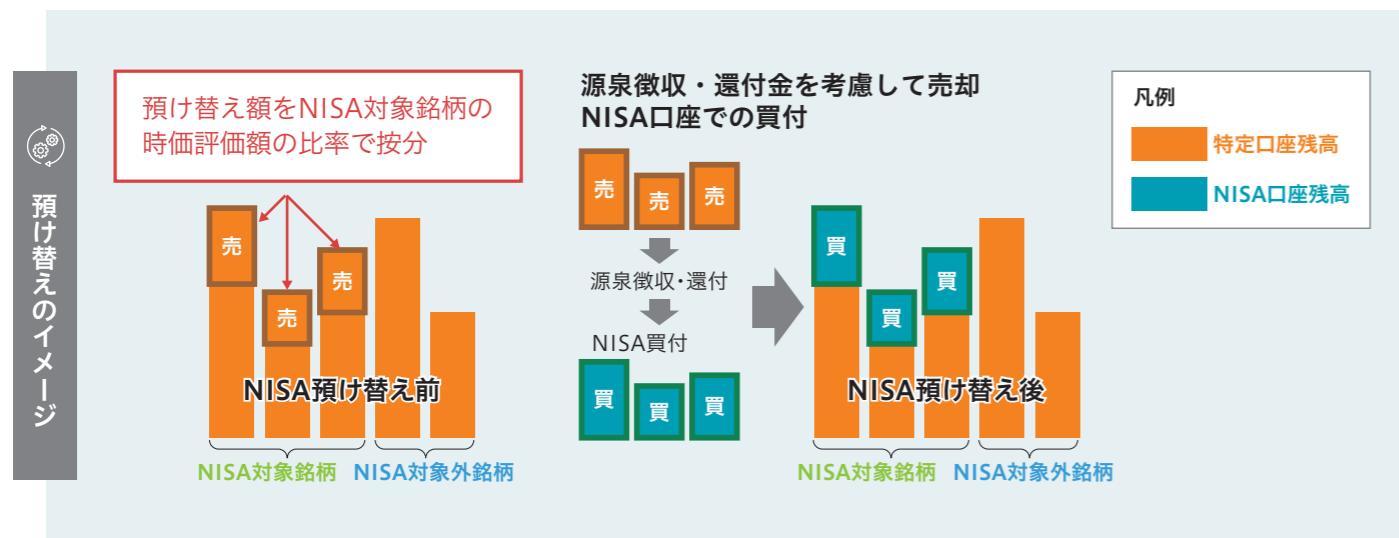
預け替えのイメージ

預け替え額をNISA対象銘柄の時価評価額の比率で按分

売
売
売

NISA預け替え前

NISA対象銘柄　NISA対象外銘柄

源泉徴収・還付金を考慮して売却
NISA口座での買付

売　売　売

源泉徴収・還付

NISA買付

買　買　買

買
買
買

NISA預け替え後

NISA対象銘柄　NISA対象外銘柄

凡例
特定口座残高
NISA口座残高